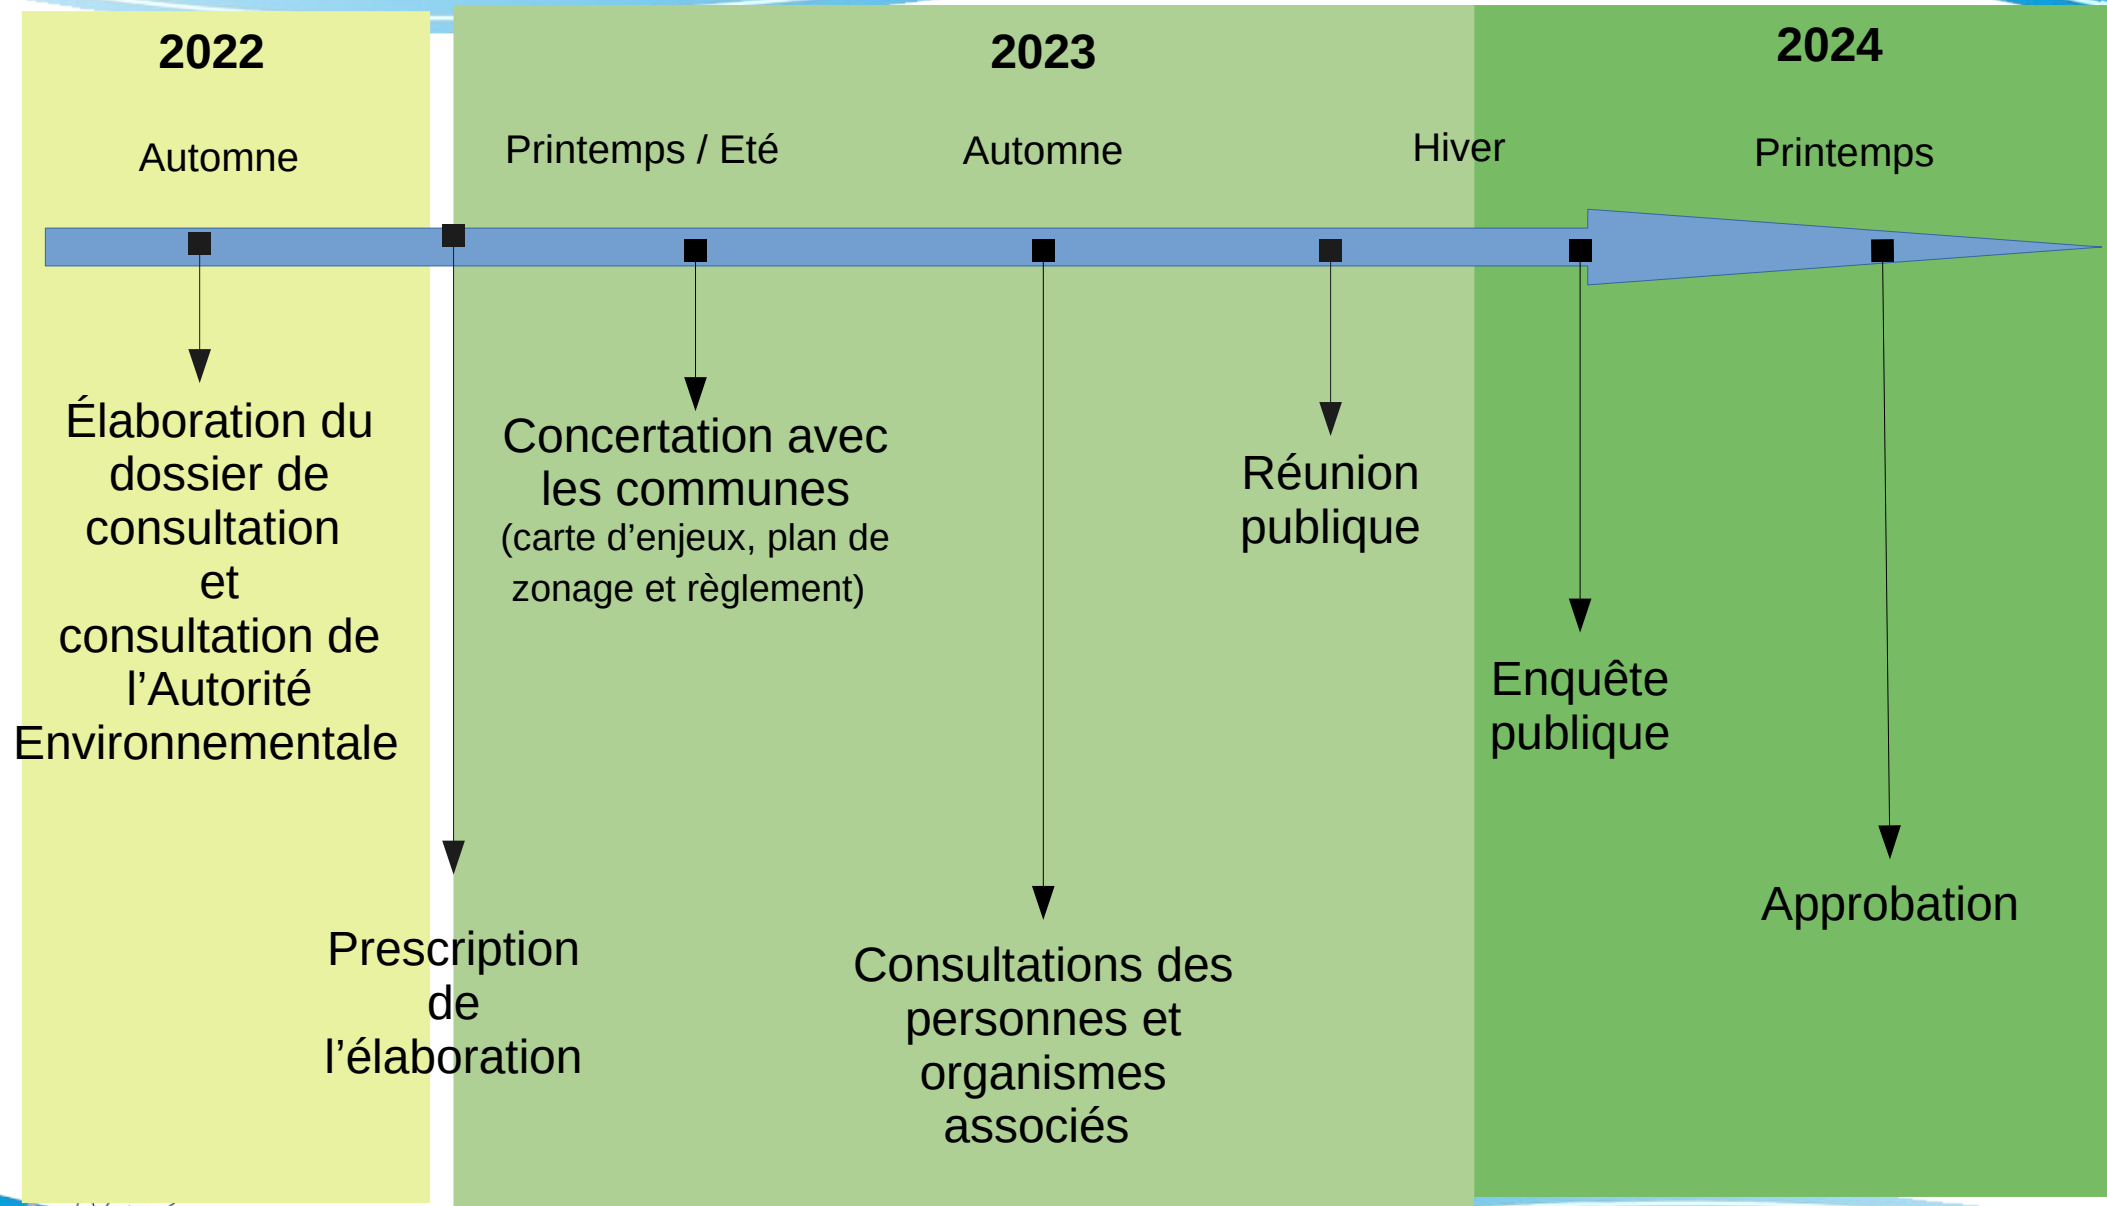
2022

2023

2024

Automne

Printemps / Eté

Automne

Hiver

Printemps

Élaboration du dossier de consultation et consultation de l’Autorité Environnementale

Concertation avec les communes
(carte d’enjeux, plan de zonage et règlement)

Réunion publique

Enquête publique

Approbation

Prescription de l’élaboration

Consultations des personnes et organismes associés